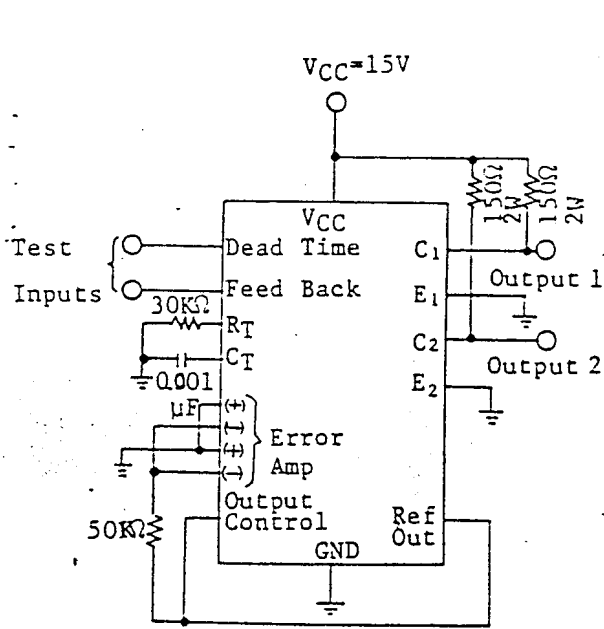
$V_{CC}=15V$

$V_{CC}$

Test Inputs

Dead Time

Feed Back

30KΩ

$R_T$

$C_T$

0.001 μF

(+)

(−)

(+)

(−)

Error Amp

Output Control

50KΩ

GND

Ref Out

$C_1$

$E_1$

$C_2$

$E_2$

150Ω 2W

150Ω 2W

Output 1

Output 2